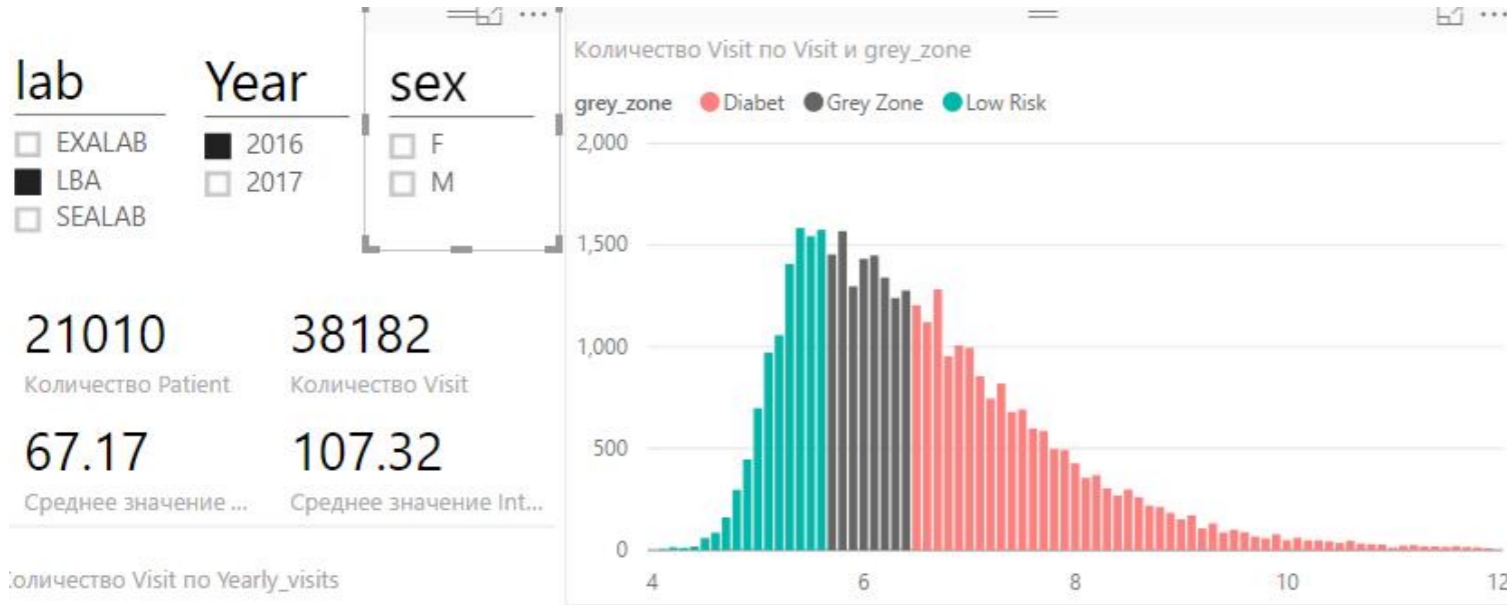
lab
EXALAB
LBA
SEALAB

Year
2016
2017

sex
F
M

21010
Количество Patient

38182
Количество Visit

67.17
Среднее значение ...

107.32
Среднее значение Int...

оличество Visit по Yearly_visits

Количество Visit по Visit и grey_zone
grey_zone Diabet Grey Zone Low Risk

| 2,000 |
| 1,500 |
| 1,000 |
| 500 |
| 0 |

4 6 8 10 12